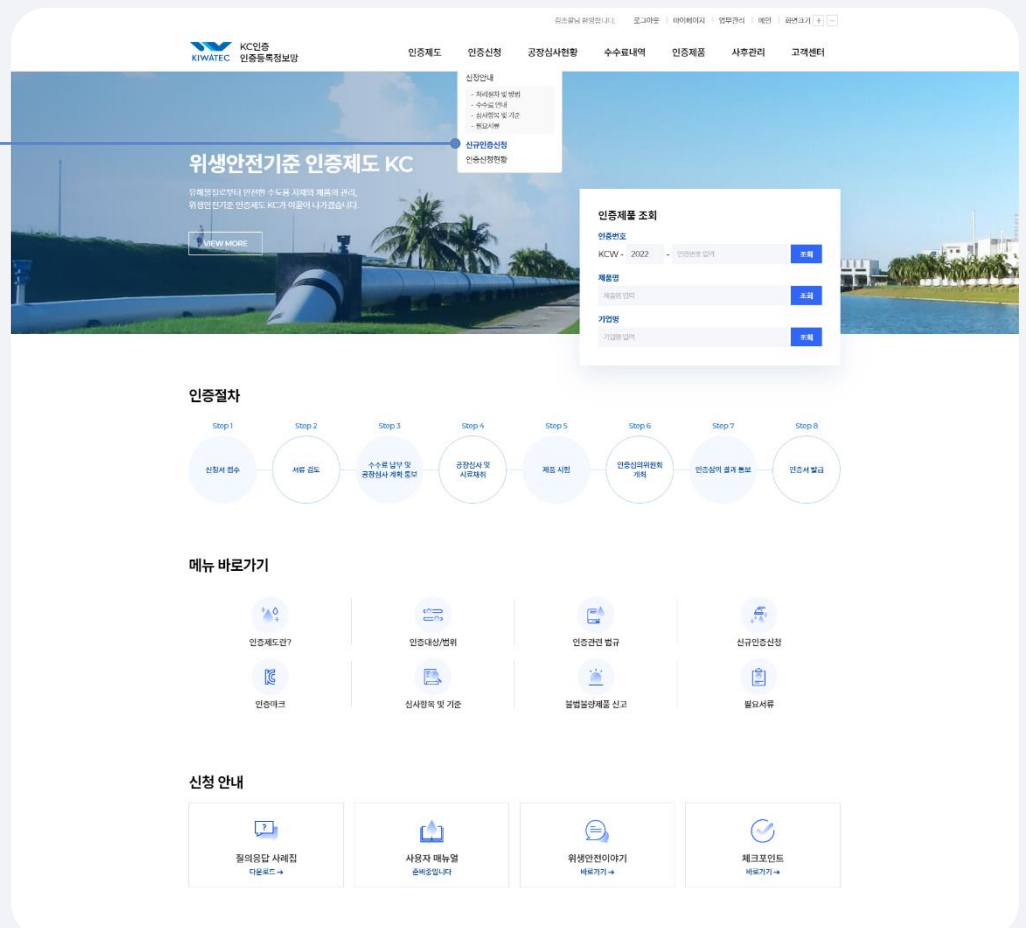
김조광님 환영합니다. 로그아웃 | 마이페이지 | 업무관리 | 예인 | 화면크기 + −

KIWATEC KC인증 인증등록정보망

인증제도 인증신청 공장심사현황 수수료내역 인증제품 사후관리 고객센터

신청안내
- 처리절차 및 방법
- 수수료 안내
- 심사항목 및 기준
- 필요서류
신규인증신청
인증신청현황

위생안전기준 인증제도 KC

유해했던것부터 안전한 수도용 자재와 제품의 관리, 위생안전기준 인증제도 KC가 이끌어 나가겠습니다.

VIEW MORE

인증제품 조회
인증번호
KCW - 2022 - 인증번호 입력 조회
제품명
제품명 입력 조회
기업명
기업명 입력 조회

인증절차

Step1 신청서 접수
Step2 서류 검토
Step3 수수료 납부 및 공장심사 계획 통보
Step4 공장심사 및 시료채취
Step5 제품 시험
Step6 인증심의위원회 개최
Step7 인증심의 결과 통보
Step8 인증서 발급

메뉴 바로가기

인증제도란?
인증대상/범위
인증관련 법규
신규인증신청
인증마크
심사항목 및 기준
불법불량제품 신고
필요서류

신청 안내

질의응답 사례집
다운로드 →
사용자 매뉴얼
준비중입니다
위생안전이야기
바로가기 →
체크포인트
바로가기 →